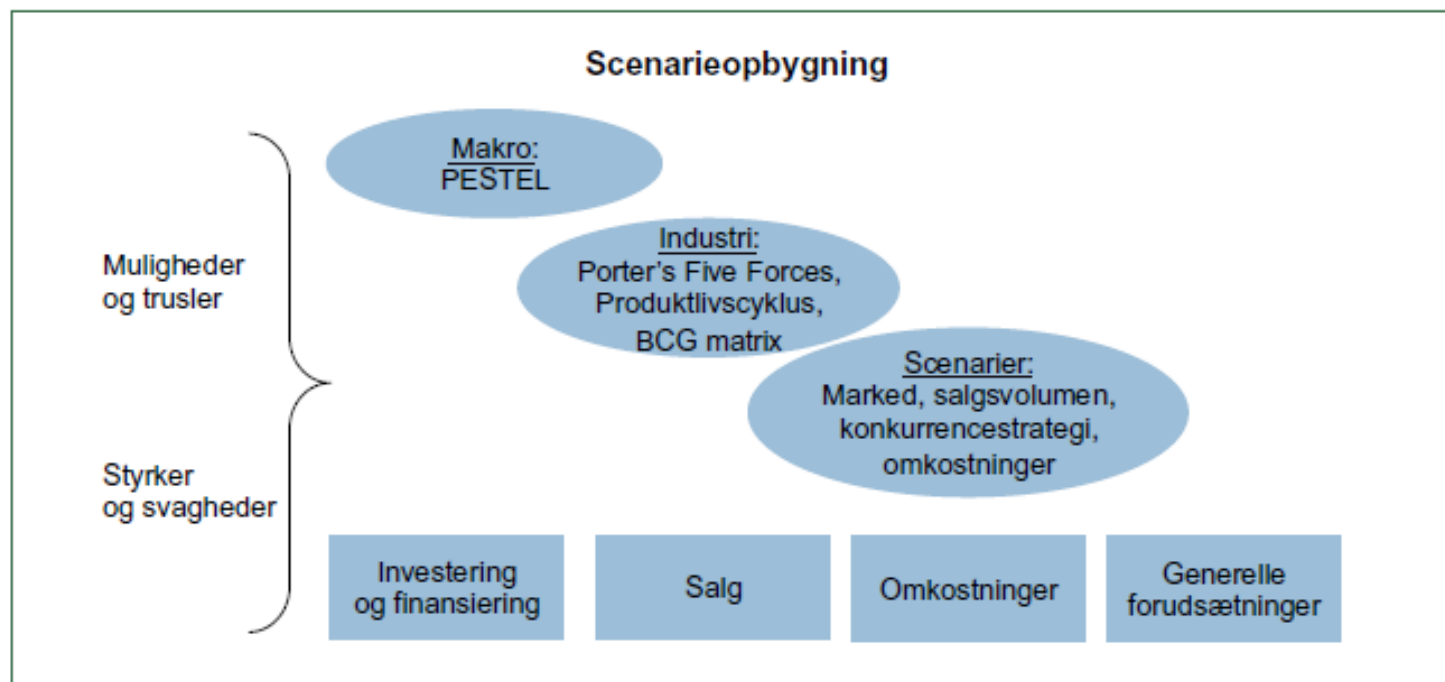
Scenarieopbygning

Muligheder og trusler

Styrker og svagheder

Makro:
PESTEL

Industri:
Porter’s Five Forces,
Produktlivscyklus,
BCG matrix

Scenarier:
Marked, salgsvolumen,
konkurrencestrategi,
omkostninger

Investering og finansiering

Salg

Omkostninger

Generelle forudsætninger